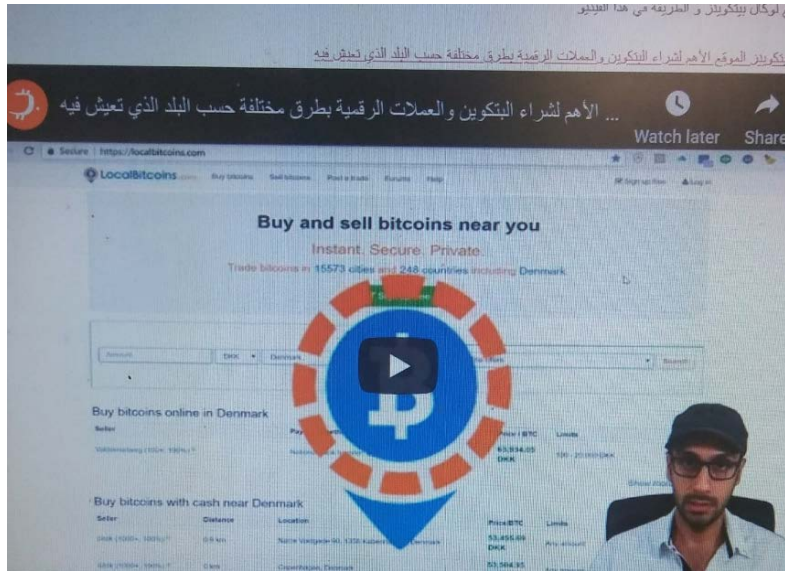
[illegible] لوكال بيتكوينز و الطريقة في هذا الفيديو

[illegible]كوينز الموقع الأهم لشراء البتكوين والعملات الرقمية بطرق مختلفة حسب البلد الذي تعيش فيه

... الأهم لشراء البتكوين والعملات الرقمية بطرق مختلفة حسب البلد الذي تعيش فيه

Watch later

Share

Secure | https://localbitcoins.com

LocalBitcoins Buy bitcoins Sell bitcoins Post a trade Forums Help

Sign up free Log in

Buy and sell bitcoins near you

Instant. Secure. Private.

Trade bitcoins in 15573 cities and 248 countries including Denmark

Amount DKK Denmark Search

Buy bitcoins online in Denmark

Seller Price / BTC Limits

53,934.05 DKK 500 - 20,000 DKK

Show more

Buy bitcoins with cash near Denmark

Seller Distance Location Price/BTC Limits

53,455.09 DKK Any amount

53,504.93